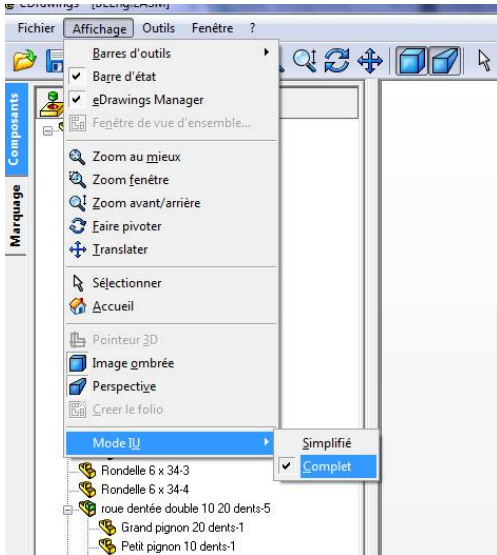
eDrawings - [BELG.EASM]

Fichier Affichage Outils Fenêtre ?

Composants
Marquage

Barres d'outils
Barre d'état
eDrawings Manager
Fenêtre de vue d'ensemble...
Zoom au mieux
Zoom fenêtre
Zoom avant/arrière
Faire pivoter
Translater
Sélectionner
Accueil
Pointeur 3D
Image ombrée
Perspective
Creer le folio
Mode IU

Simplifié
Complet

Rondelle 6 x 34-3
Rondelle 6 x 34-4
roue dentée double 10 20 dents-5
Grand pignon 20 dents-1
Petit pignon 10 dents-1